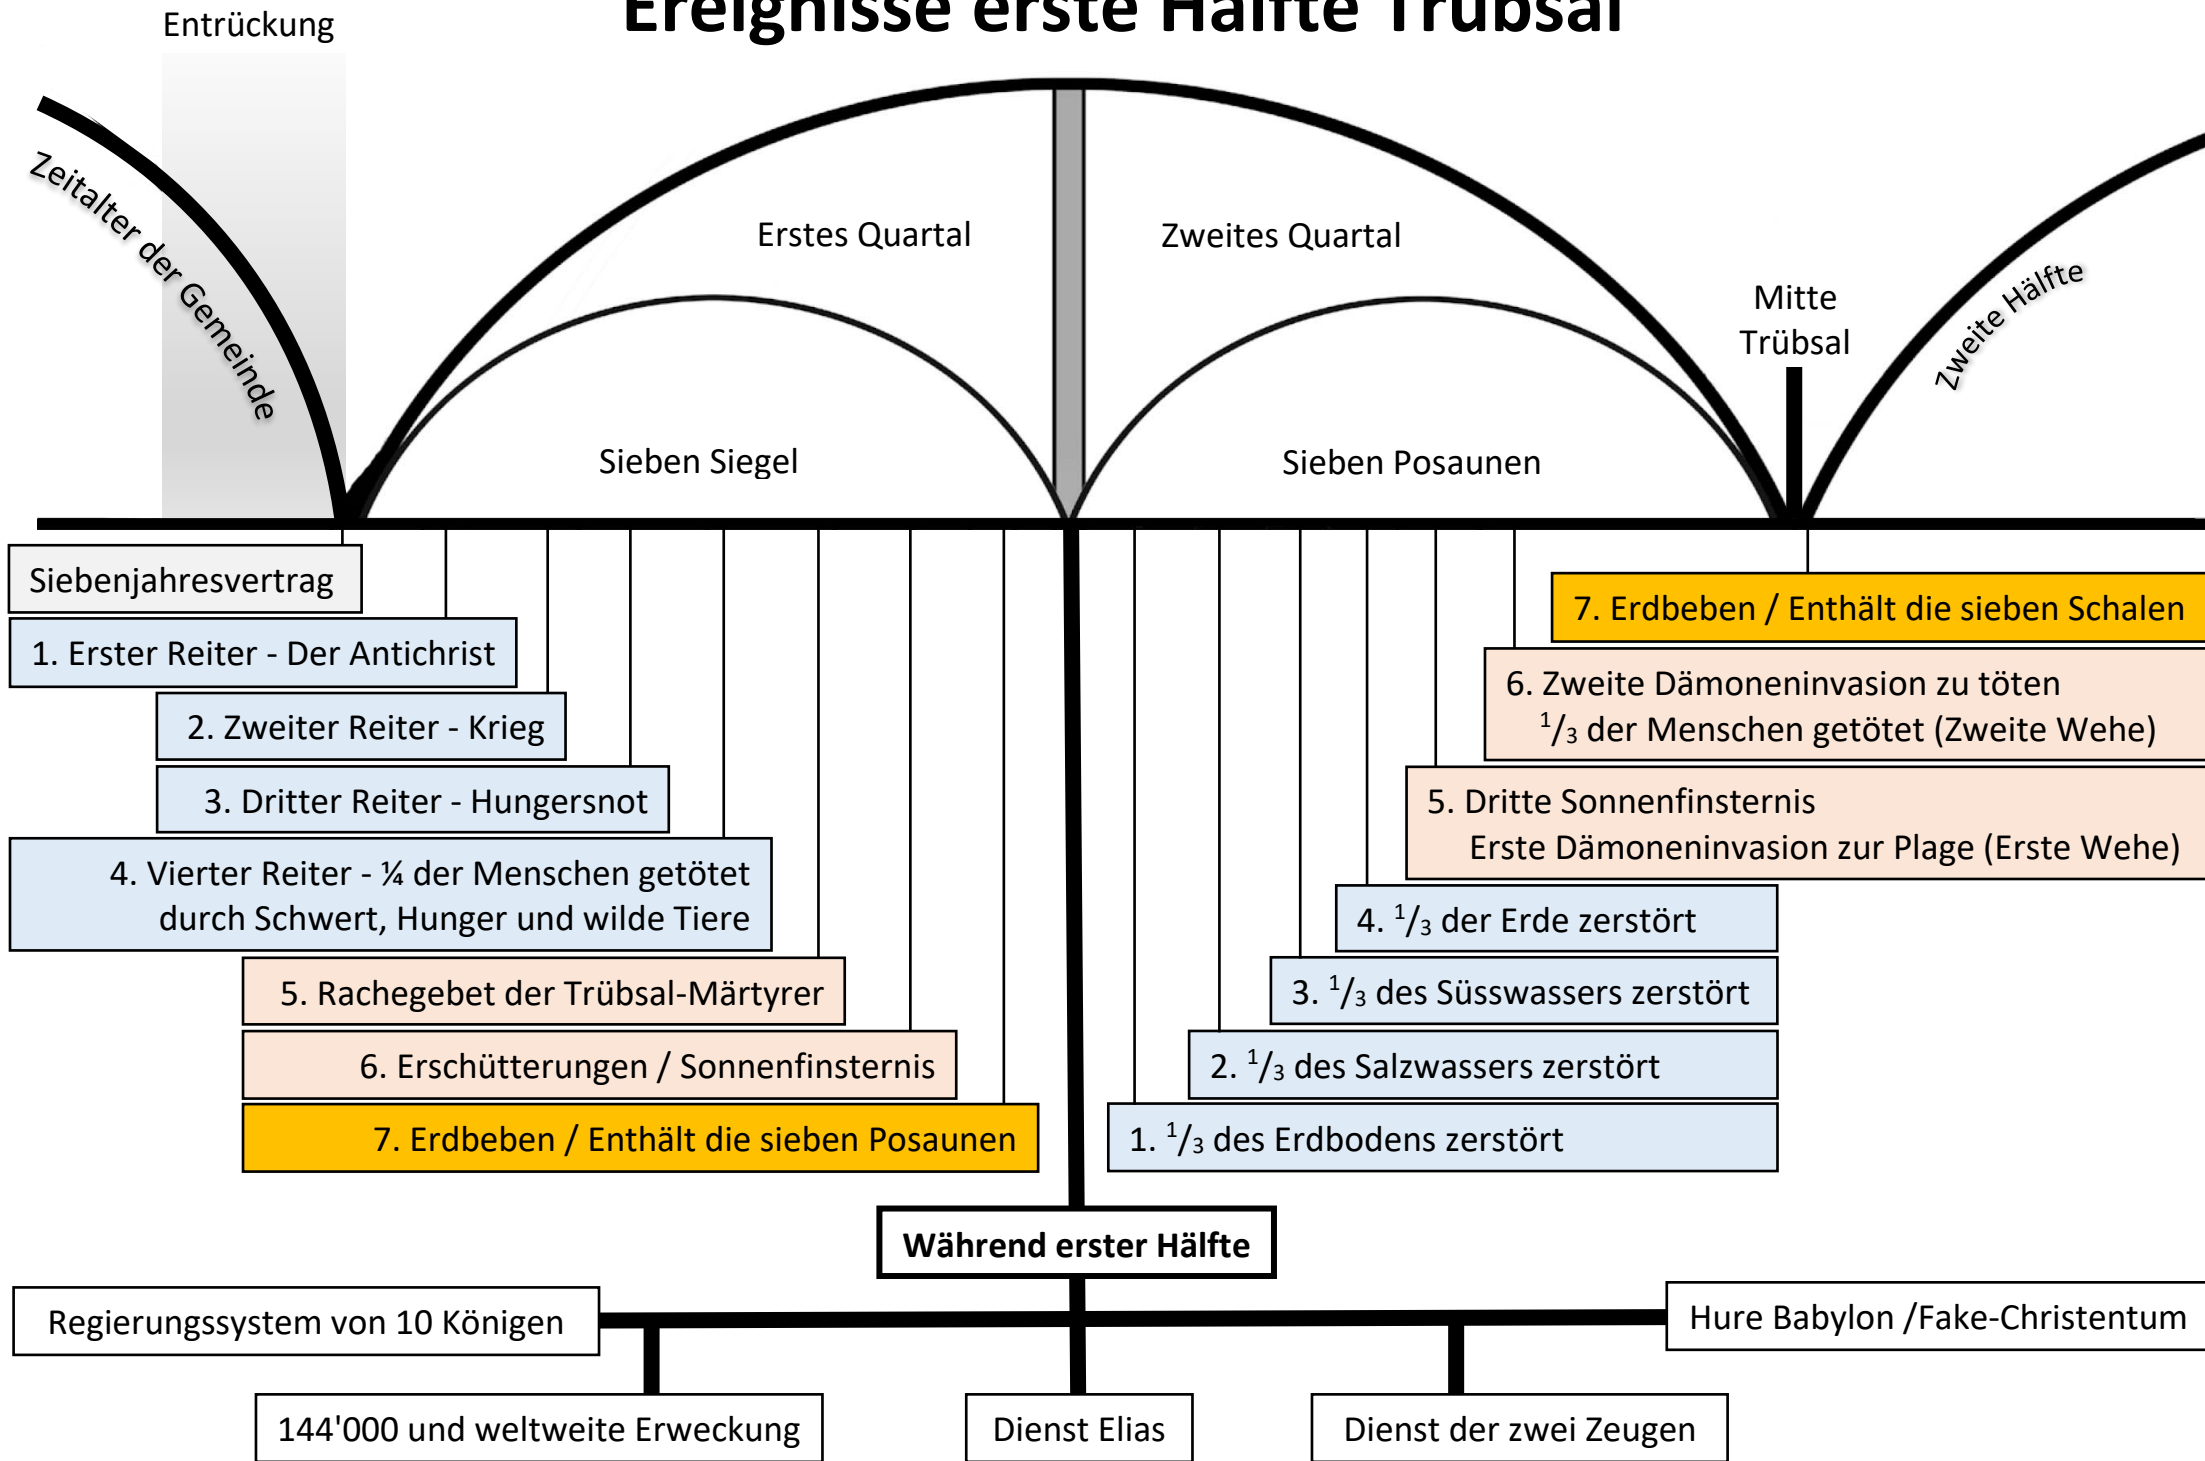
Ereignisse erste Hälfte Trübsal

Entrückung

Zeitalter der Gemeinde

Erstes Quartal

Zweites Quartal

Mitte Trübsal

Zweite Hälfte

Sieben Siegel

Sieben Posaunen

Siebenjahresvertrag

1. Erster Reiter - Der Antichrist

2. Zweiter Reiter - Krieg

3. Dritter Reiter - Hungersnot

4. Vierter Reiter - ¼ der Menschen getötet durch Schwert, Hunger und wilde Tiere

5. Rachegebet der Trübsal-Märtyrer

6. Erschütterungen / Sonnenfinsternis

7. Erdbeben / Enthält die sieben Posaunen

7. Erdbeben / Enthält die sieben Schalen

6. Zweite Dämoneninvasion zu töten $^1/_3$ der Menschen getötet (Zweite Wehe)

5. Dritte Sonnenfinsternis Erste Dämoneninvasion zur Plage (Erste Wehe)

4. $^1/_3$ der Erde zerstört

3. $^1/_3$ des Süsswassers zerstört

2. $^1/_3$ des Salzwassers zerstört

1. $^1/_3$ des Erdbodens zerstört

Während erster Hälfte

Regierungssystem von 10 Königen

Hure Babylon /Fake-Christentum

144'000 und weltweite Erweckung

Dienst Elias

Dienst der zwei Zeugen